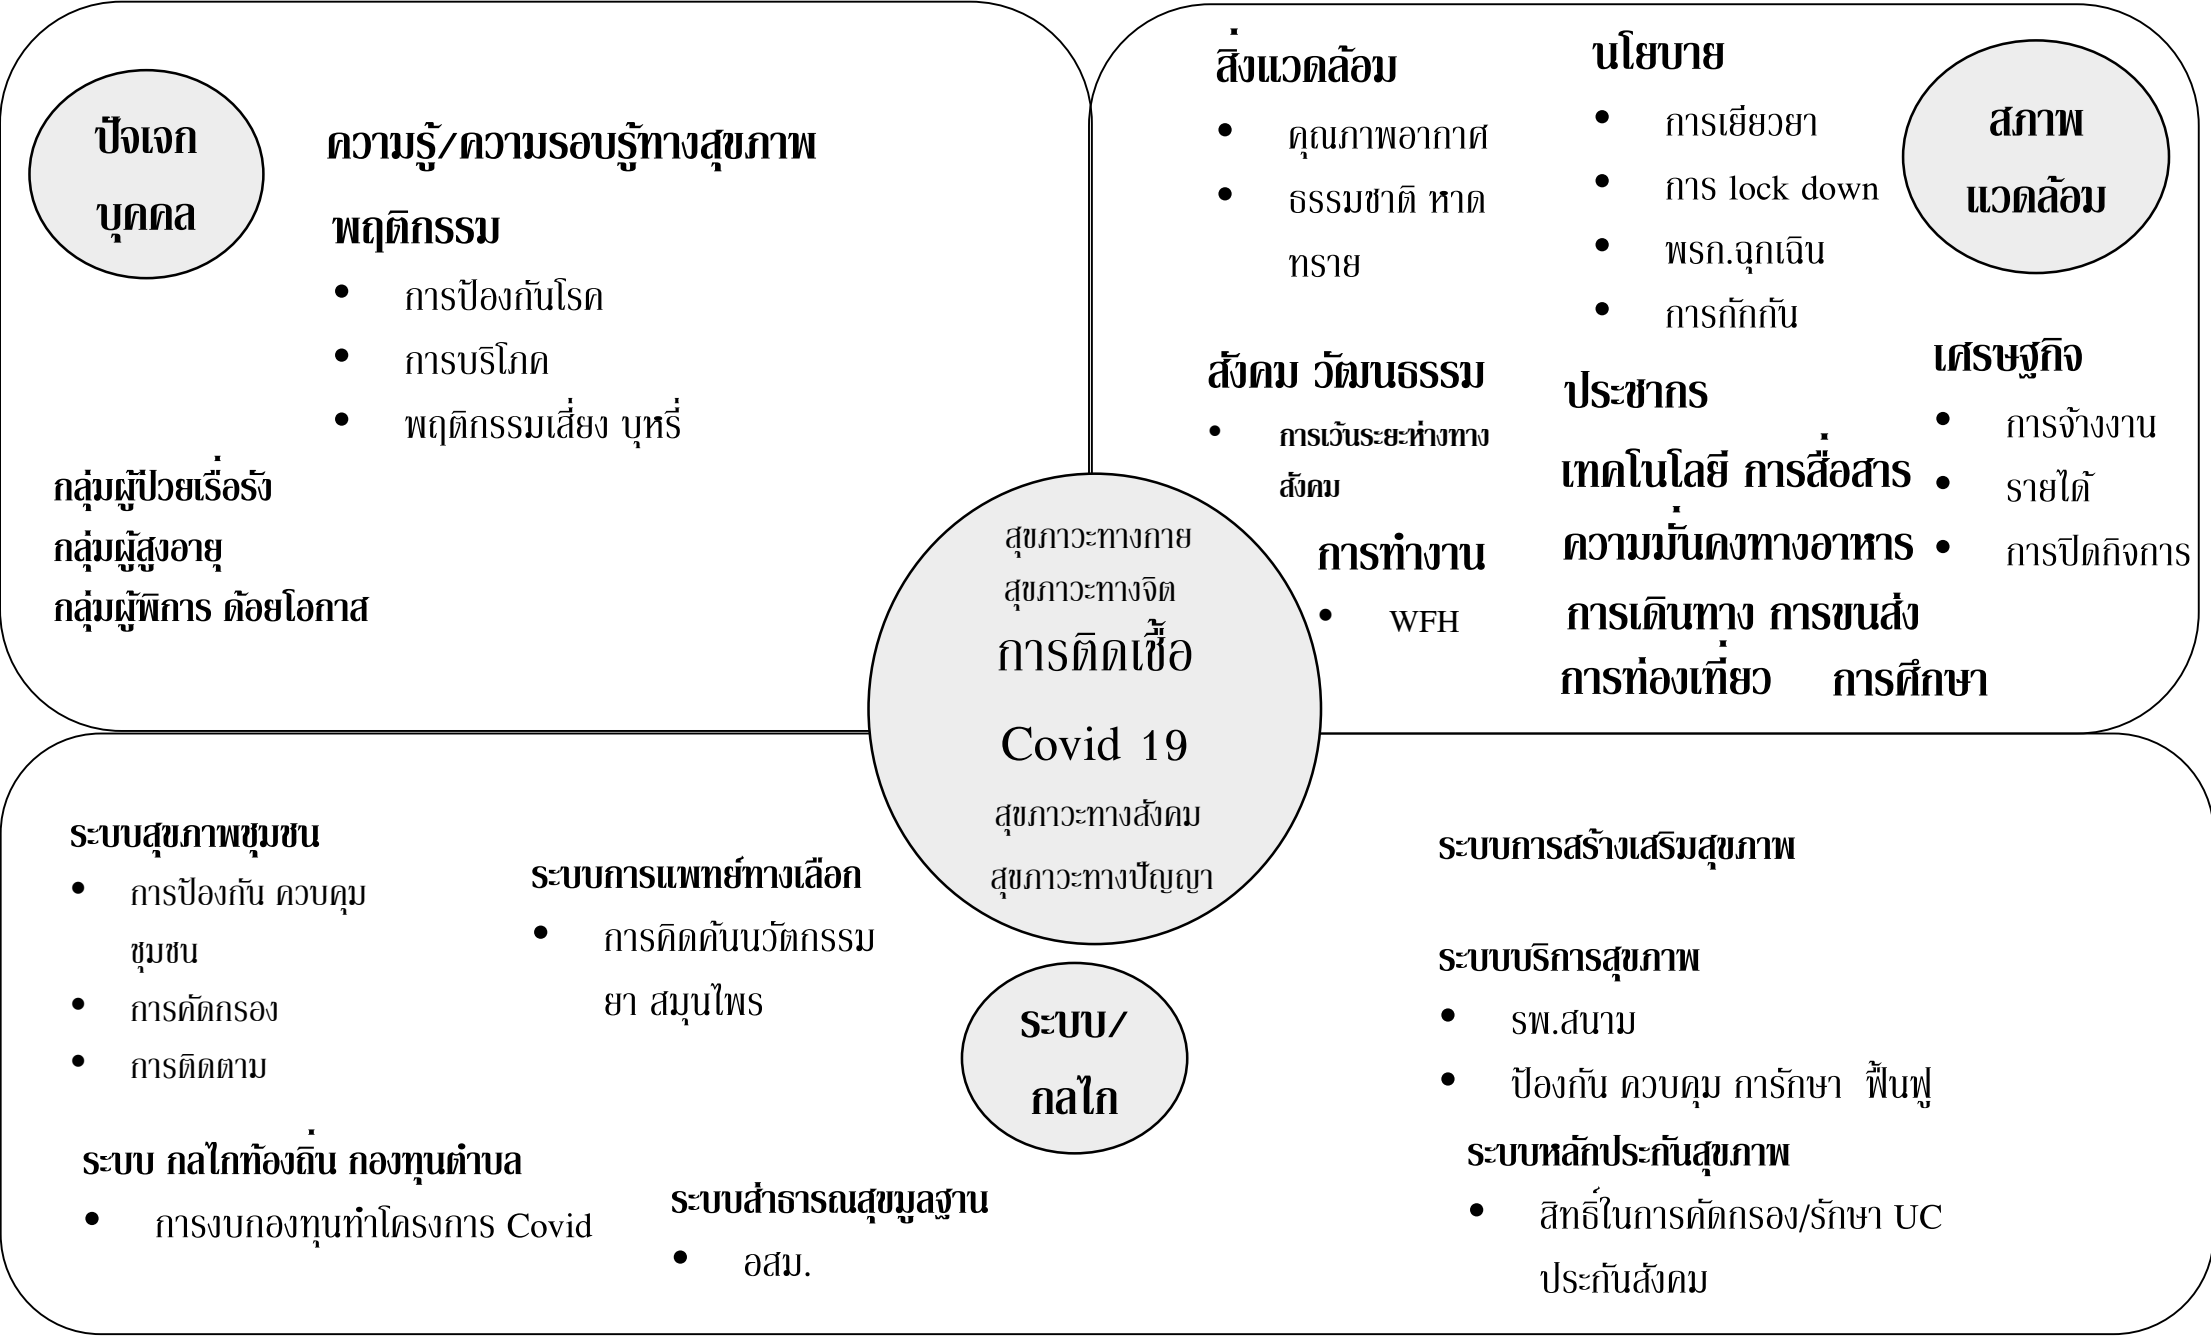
ปัจเจกบุคคล

ความรู้/ความรอบรู้ทางสุขภาพ

พฤติกรรม

- การป้องกันโรค
- การบริโภค
- พฤติกรรมเสี่ยง บุหรี่

กลุ่มผู้ป่วยเรื้อรัง
กลุ่มผู้สูงอายุ
กลุ่มผู้พิการ ด้อยโอกาส

สิ่งแวดล้อม

- คุณภาพอากาศ
- ธรรมชาติ หาดทราย

นโยบาย

- การเยียวยา
- การ lock down
- พรก.ฉุกเฉิน
- การกักกัน

สภาพแวดล้อม

สังคม วัฒนธรรม

- การเว้นระยะห่างทางสังคม

การทำงาน

- WFH

ประชากร
เทคโนโลยี การสื่อสาร
ความมั่นคงทางอาหาร
การเดินทาง การขนส่ง
การท่องเที่ยว การศึกษา

เศรษฐกิจ

- การจ้างงาน
- รายได้
- การปิดกิจการ

สุขภาวะทางกาย
สุขภาวะทางจิต
การติดเชื้อ
Covid 19
สุขภาวะทางสังคม
สุขภาวะทางปัญญา

ระบบสุขภาพชุมชน

- การป้องกัน ควบคุมชุมชน
- การคัดกรอง
- การติดตาม

ระบบการแพทย์ทางเลือก

- การคิดค้นนวัตกรรมยา สมุนไพร

ระบบ/กลไก

ระบบ กลไกท้องถิ่น กองทุนตำบล

- การงบกองทุนทำโครงการ Covid

ระบบสาธารณสุขมูลฐาน

- อสม.

ระบบการสร้างเสริมสุขภาพ

ระบบบริการสุขภาพ

- รพ.สนาม
- ป้องกัน ควบคุม การักษา ฟื้นฟู

ระบบหลักประกันสุขภาพ

- สิทธิ์ในการคัดกรอง/รักษา UC ประกันสังคม